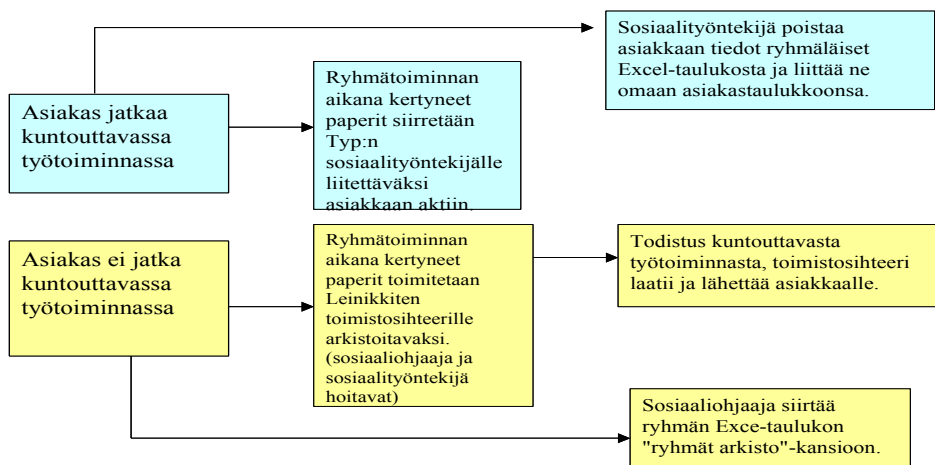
Sosiaalityöntekijä poistaa asiakkaan tiedot ryhmäläiset Excel-taulukosta ja liittää ne omaan asiakastaulukkoonsa.

Asiakas jatkaa kuntouttavassa työtoiminnassa

Ryhmätoiminnan aikana kertyneet paperit siirretään Typ:n sosiaalityöntekijälle liitettäväksi asiakkaan aktiin.

Asiakas ei jatka kuntouttavassa työtoiminnassa

Ryhmätoiminnan aikana kertyneet paperit toimitetaan Leinikkiten toimistosihteerille arkistoitavaksi. (sosiaaliohjaaja ja sosiaalityöntekijä hoitavat)

Todistus kuntouttavasta työtoiminnasta, toimistosihteeri laatii ja lähettää asiakkaalle.

Sosiaaliohjaaja siirtää ryhmän Exce-taulukon "ryhmät arkisto"-kansioon.